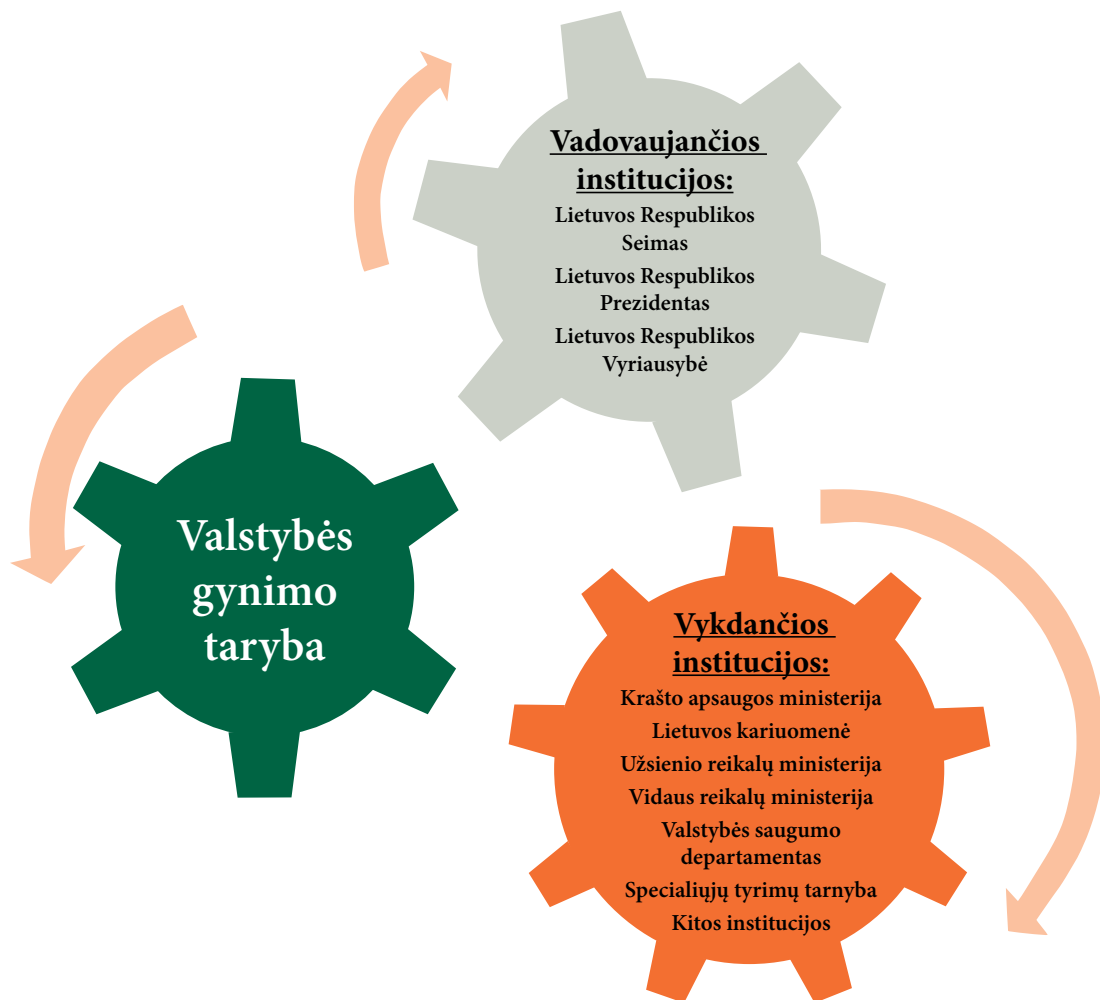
Vadovaujančios institucijos:

Lietuvos Respublikos Seimas

Lietuvos Respublikos Prezidentas

Lietuvos Respublikos Vyriausybė

Valstybės gynimo taryba

Vykdančios institucijos:

Krašto apsaugos ministerija

Lietuvos kariuomenė

Užsienio reikalų ministerija

Vidaus reikalų ministerija

Valstybės saugumo departamentas

Specialiųjų tyrimų tarnyba

Kitos institucijos